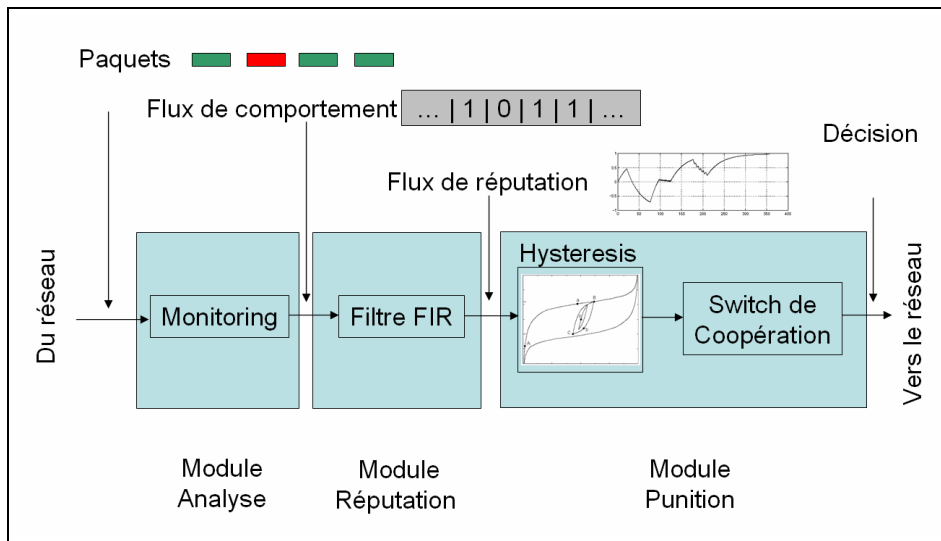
Paquets

Flux de comportement ... | 1 | 0 | 1 | 1 | ...

Décision

Flux de réputation

Du réseau

Monitoring

Filtre FIR

Hysteresis

Switch de Coopération

Vers le réseau

Module Analyse

Module Réputation

Module Punition